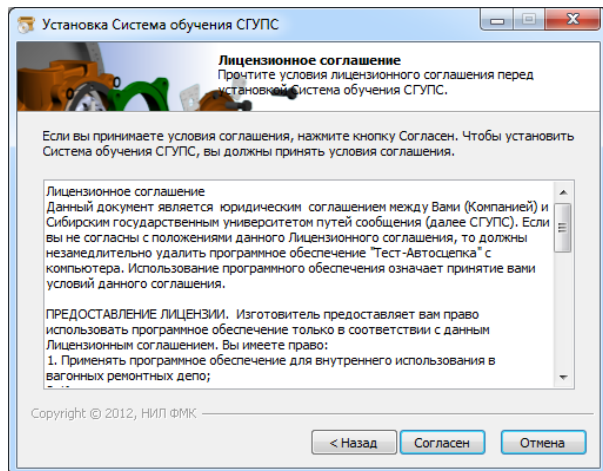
Установка Система обучения СГУПС

Лицензионное соглашение
Прочтите условия лицензионного соглашения перед установкой Система обучения СГУПС.

Если вы принимаете условия соглашения, нажмите кнопку Согласен. Чтобы установить Система обучения СГУПС, вы должны принять условия соглашения.

Лицензионное соглашение
Данный документ является юридическим соглашением между Вами (Компанией) и Сибирским государственным университетом путей сообщения (далее СГУПС). Если вы не согласны с положениями данного Лицензионного соглашения, то должны незамедлительно удалить программное обеспечение "Тест-Автосцепка" с компьютера. Использование программного обеспечения означает принятие вами условий данного соглашения.

ПРЕДОСТАВЛЕНИЕ ЛИЦЕНЗИИ. Изготовитель предоставляет вам право использовать программное обеспечение только в соответствии с данным Лицензионным соглашением. Вы имеете право:
1. Применять программное обеспечение для внутреннего использования в вагонных ремонтных депо;
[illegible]

Copyright © 2012, НИЛ ФМК

< Назад
Согласен
Отмена